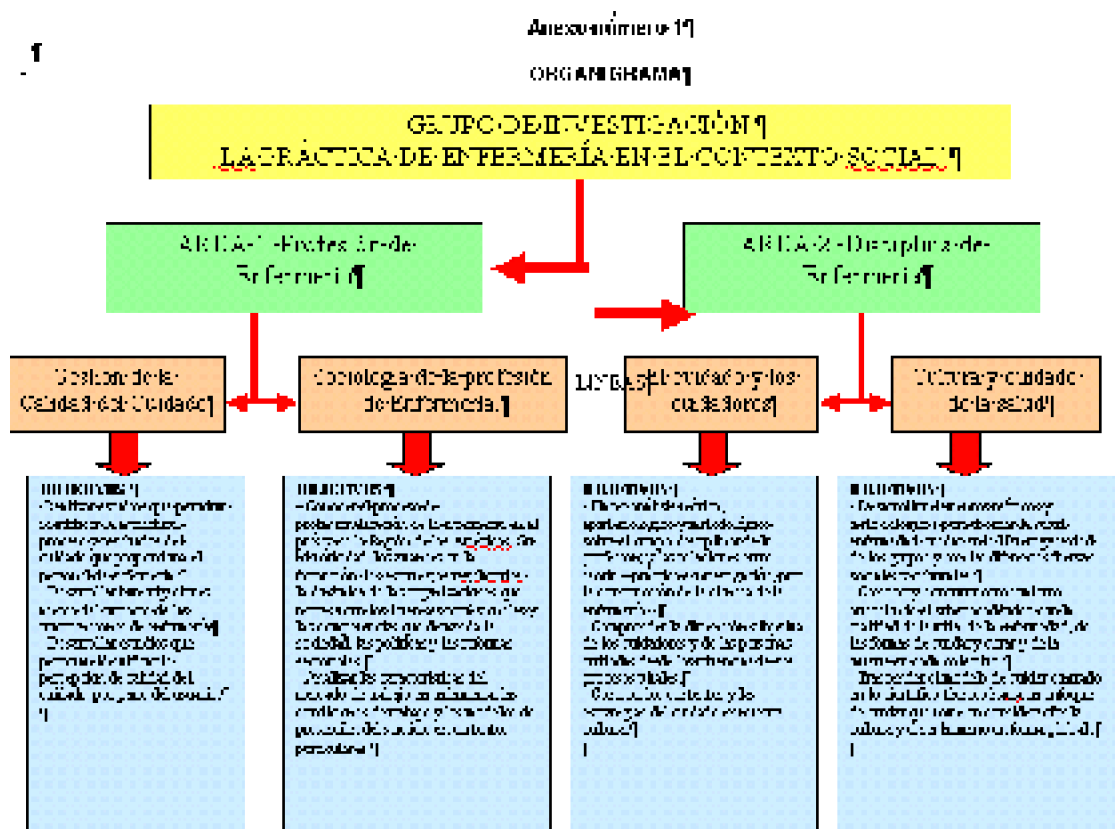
Anexo número 1¶

¶

ORGANIGRAMA¶

GRUPO DE INVESTIGACIÓN ¶
LA PRÁCTICA DE ENFERMERÍA EN EL CONTEXTO SOCIAL¶

ÁREA 1 - Profesión de Enfermería¶

ÁREA 2 - Disciplina de Enfermería¶

LINEAS

Gestión de la Calidad del Cuidado¶

Sociología de la profesión de Enfermería.¶

El cuidado y los cuidadores¶

Cultura y cuidado de la salud¶

OBJETIVOS:¶
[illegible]

OBJETIVOS:¶
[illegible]

OBJETIVOS:¶
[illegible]

OBJETIVOS:¶
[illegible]